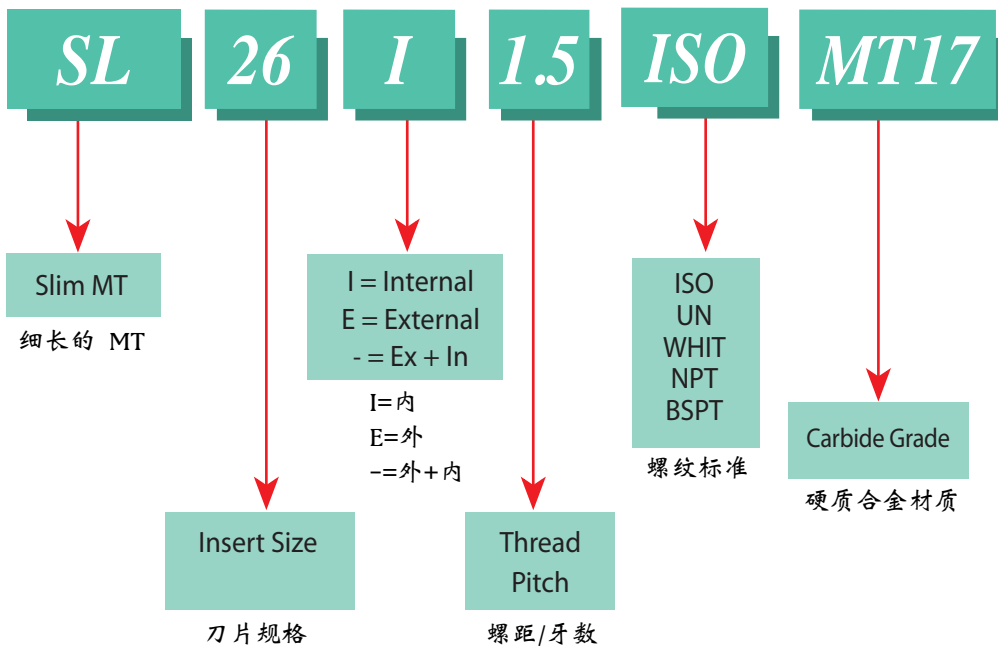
SL 26 I 1.5 ISO MT17

Slim MT
细长的 MT

Insert Size
刀片规格

I = Internal
E = External
- = Ex + In
I=内
E=外
-=外+内

Thread Pitch
螺距/牙数

ISO
UN
WHIT
NPT
BSPT
螺纹标准

Carbide Grade
硬质合金材质